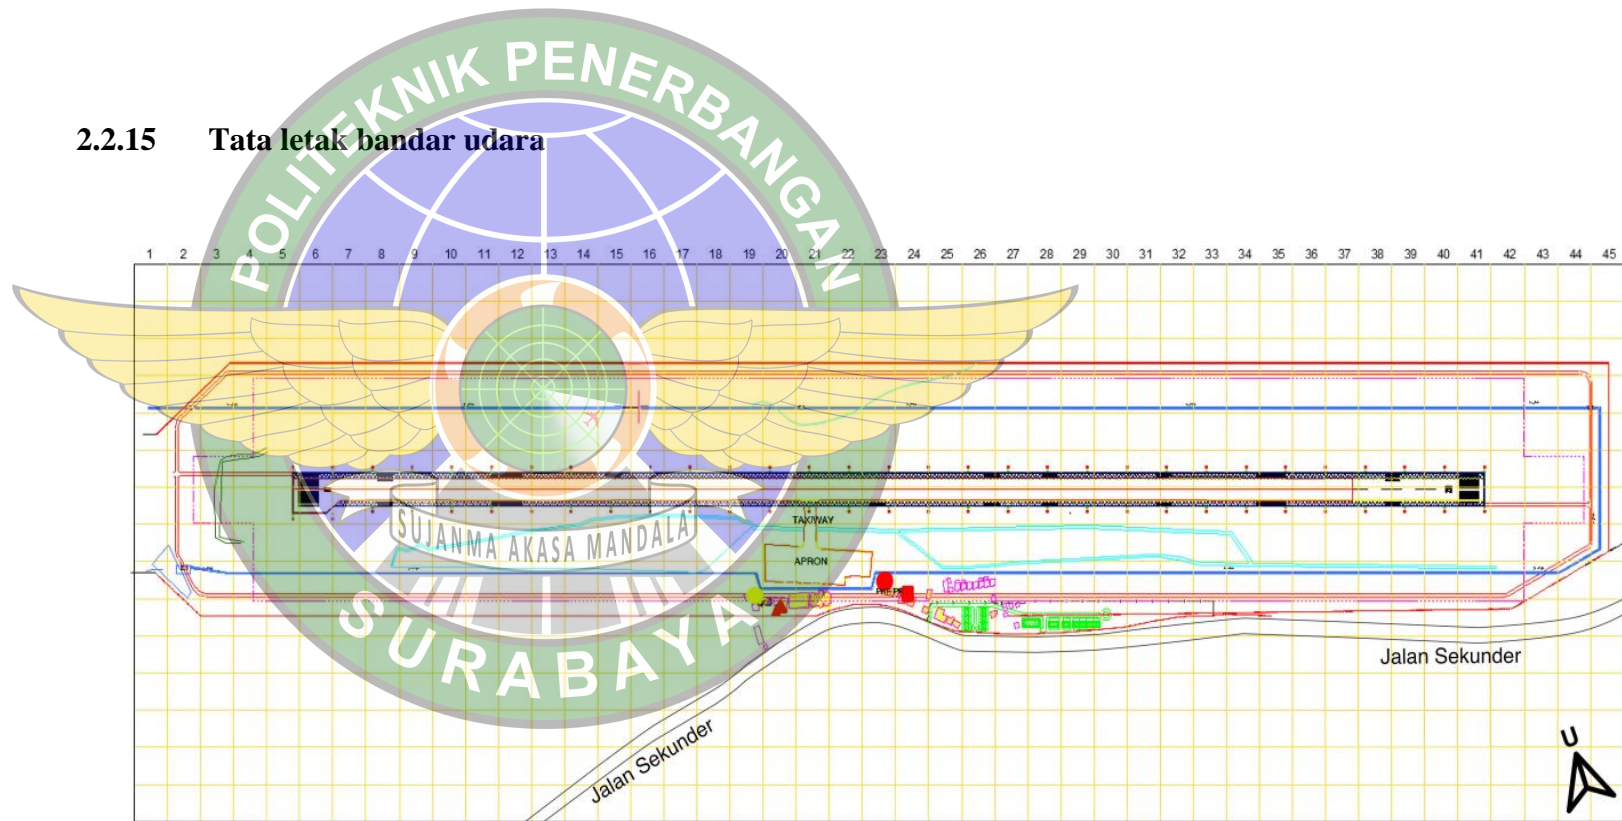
2.2.15 Tata letak bandar udara

POLITEKNIK PENERBANGAN

SUJANMA AKASA MANDALA

SURABAYA

1 2 3 4 5 6 7 8 9 10 11 12 13 14 15 16 17 18 19 20 21 22 23 24 25 26 27 28 29 30 31 32 33 34 35 36 37 38 39 40 41 42 43 44 45

TAXIWAY

APRON

Jalan Sekunder

Jalan Sekunder

U